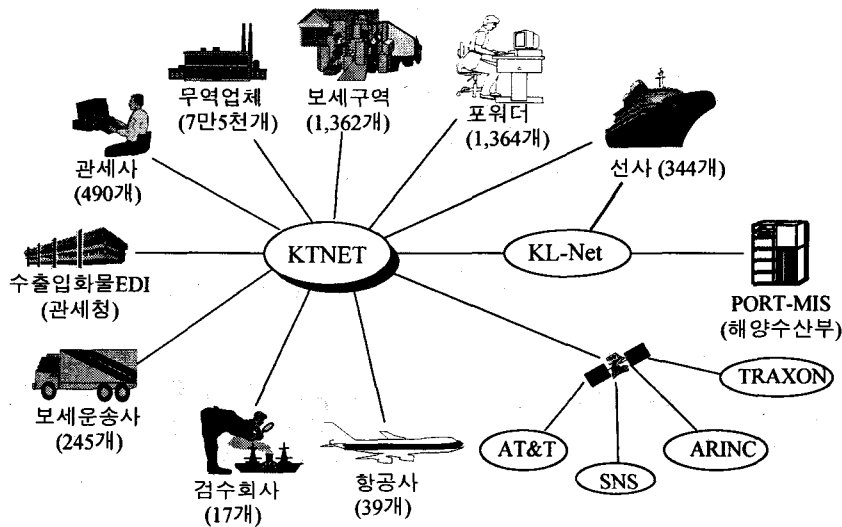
무역업체
(7만5천개)

보세구역
(1,362개)

포워더
(1,364개)

관세사
(490개)

선사 (344개)

수출입화물EDI
(관세청)

KTNET

KL-Net

PORT-MIS
(해양수산부)

보세운송사
(245개)

TRAXON

AT&T

ARINC

SNS

검수회사
(17개)

항공사
(39개)